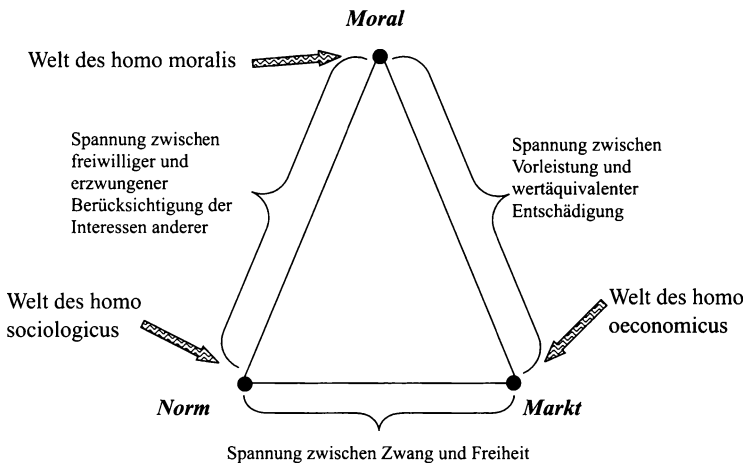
Moral

Welt des homo moralis

Spannung zwischen freiwilliger und erzwungener Berücksichtigung der Interessen anderer

Spannung zwischen Vorleistung und wertäquivalenter Entschädigung

Welt des homo sociologicus

Welt des homo oeconomicus

Norm

Markt

Spannung zwischen Zwang und Freiheit